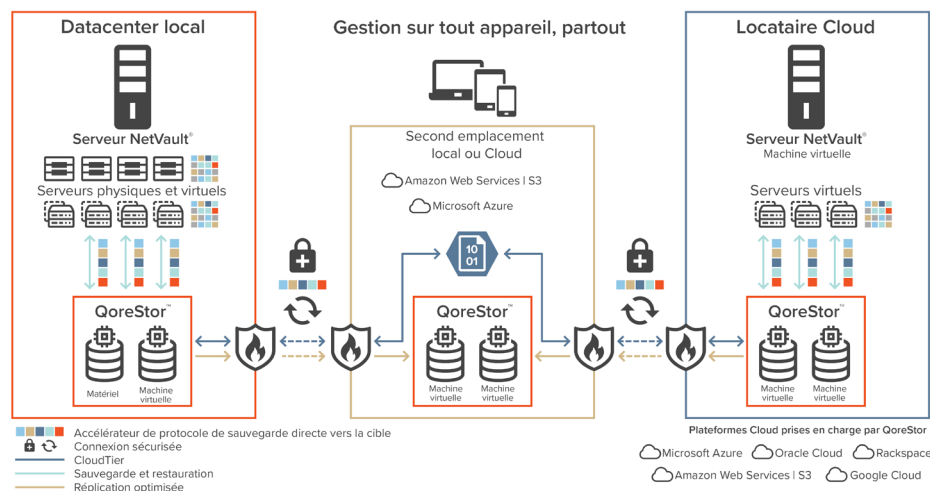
Datacenter local

Serveur NetVault®

Serveurs physiques et virtuels

QoreStor™

Matériel

Machine virtuelle

Gestion sur tout appareil, partout

Second emplacement local ou Cloud

Amazon Web Services | S3

Microsoft Azure

10
01

QoreStor™

Machine virtuelle

Machine virtuelle

Locataire Cloud

Serveur NetVault®

Machine virtuelle

Serveurs virtuels

QoreStor™

Machine virtuelle

Machine virtuelle

Accélérateur de protocole de sauvegarde directe vers la cible

Connexion sécurisée

CloudTier

Sauvegarde et restauration

Réplication optimisée

Plateformes Cloud prises en charge par QoreStor

Microsoft Azure

Oracle Cloud

Rackspace

Amazon Web Services | S3

Google Cloud